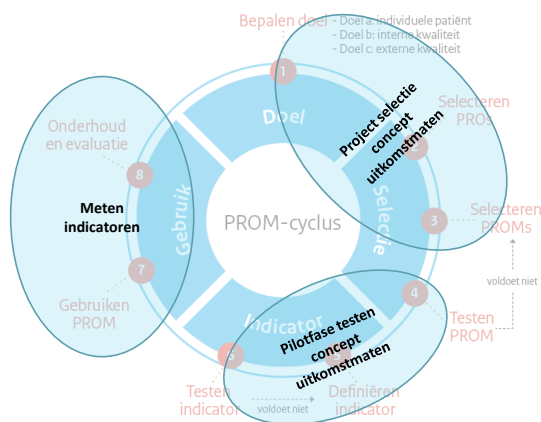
Bepalen doel
- Doel a: individuele patiënt
- Doel b: interne kwaliteit
- Doel c: externe kwaliteit

1

Doel

Project selectie concept uitkomstmaten

Selecteren PROs

2

3

Selecteren PROMs

Selectie

voldoet niet

4

Testen PROM

Pilotfase testen concept uitkomstmaten

Indicator

5

Testen indicator

voldoet niet

Definiëren indicator

PROM-cyclus

Onderhoud en evaluatie

8

Meten indicatoren

Gebruik

7

Gebruiken PROM